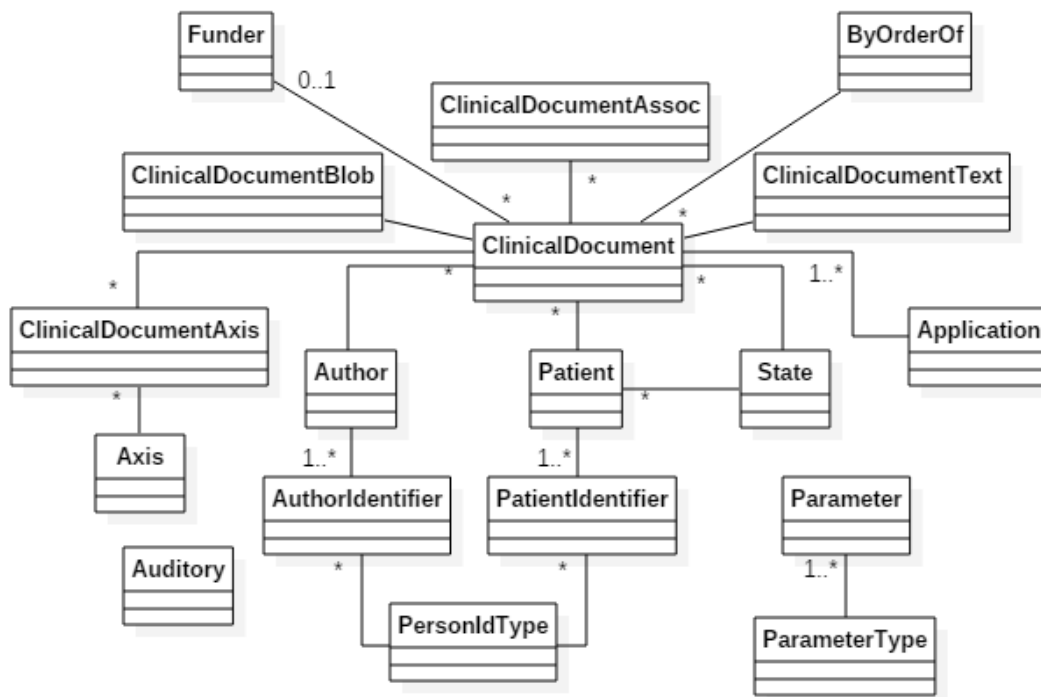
Funder

0..1

ByOrderOf

ClinicalDocumentAssoc

ClinicalDocumentBlob

*

*

ClinicalDocumentText

*

ClinicalDocument

*

*

*

1..*

*

ClinicalDocumentAxis

*

Application

Author

Patient

State

*

*

Axis

1..*

1..*

AuthorIdentifier

PatientIdentifier

Parameter

1..*

Auditory

*

*

PersonIdType

ParameterType